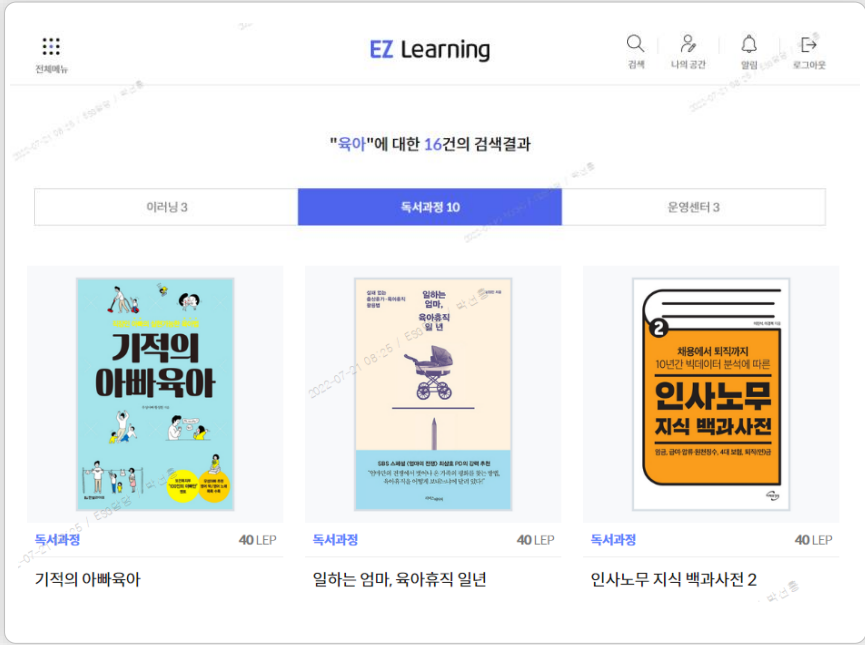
전체메뉴

EZ Learning

검색 나의 공간 알림 로그아웃

"육아"에 대한 16건의 검색결과

이러닝 3 | 독서과정 10 | 운영센터 3

기적의 아빠육아

일하는 엄마, 육아휴직 일 년

2
채용에서 퇴직까지
10년간 빅데이터 분석에 따른
인사노무
지식 백과사전

독서과정 40 LEP
기적의 아빠육아

독서과정 40 LEP
일하는 엄마, 육아휴직 일년

독서과정 40 LEP
인사노무 지식 백과사전 2

2022-07-21 08:25 / ESG경영 / 박선홍